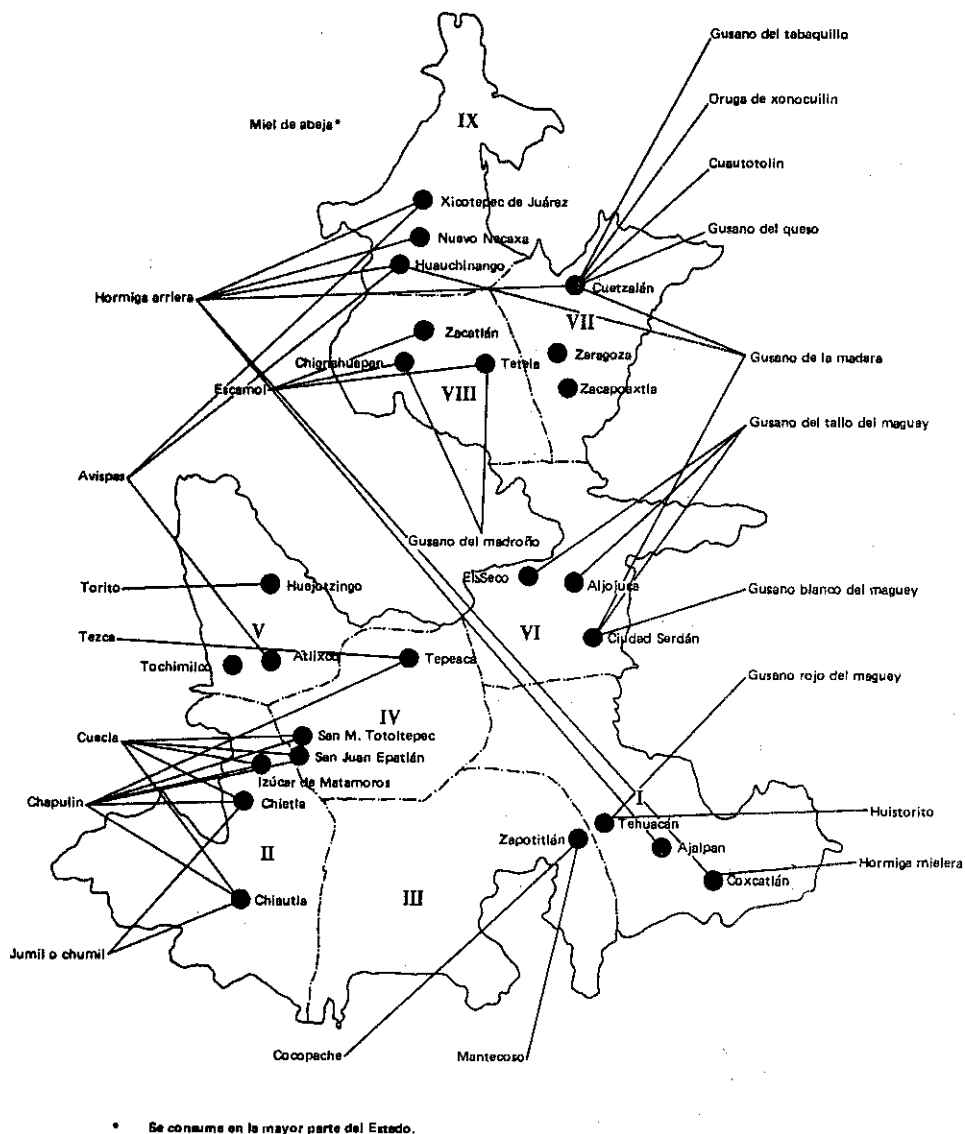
Gusano del tabaquillo

Oruga de xonocuilin

Cuautotolin

Gusano del queso

Miel de abeja*

IX

Xicotepec de Juárez

Nuevo Necaxa

Huauchinango

Hormiga arriera

Cuetzalán

VII

Zacatlán

Chignahuapan

Tetela

Zaragoza

Gusano de la madera

Escamol

VIII

Zacapoaxtla

Gusano del tallo del maguey

Avispas

Gusano del madroño

El Seco

Aljojuca

Torito

Huejotzingo

Gusano blanco del maguey

V

VI

Ciudad Serdán

Tezca

Tochimilco

Atlixco

Tepeaca

Gusano rojo del maguey

IV

Cuecla

San M. Totoltepec

San Juan Epatlán

Izúcar de Matamoros

Chapulin

Chietla

I

Huistorito

Tehuacán

Zapotitlán

II

Ajalpan

Coxcatlán

Hormiga mielera

III

Chiautla

Jumil o chumil

Cocopache

Mantecoso

* Se consume en la mayor parte del Estado.